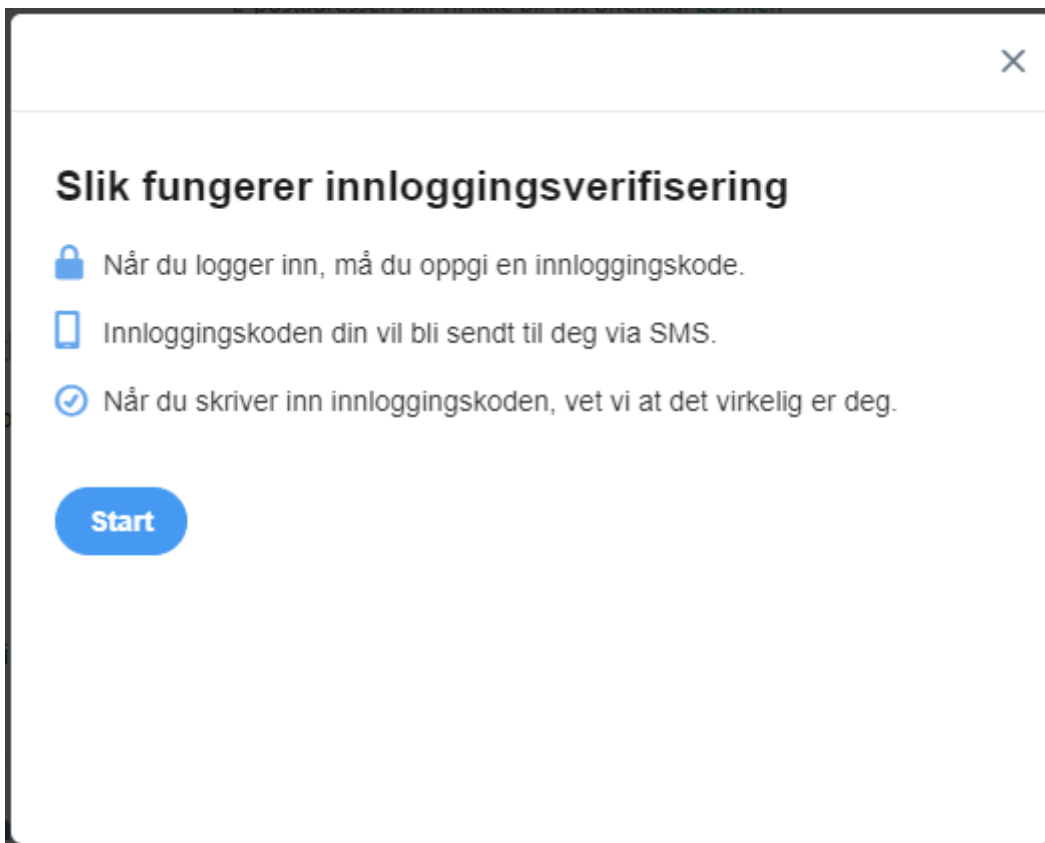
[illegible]

×

Slik fungerer innloggingsverifisering

Når du logger inn, må du oppgi en innloggingskode.

Innloggingskoden din vil bli sendt til deg via SMS.

Når du skriver inn innloggingskoden, vet vi at det virkelig er deg.

Start